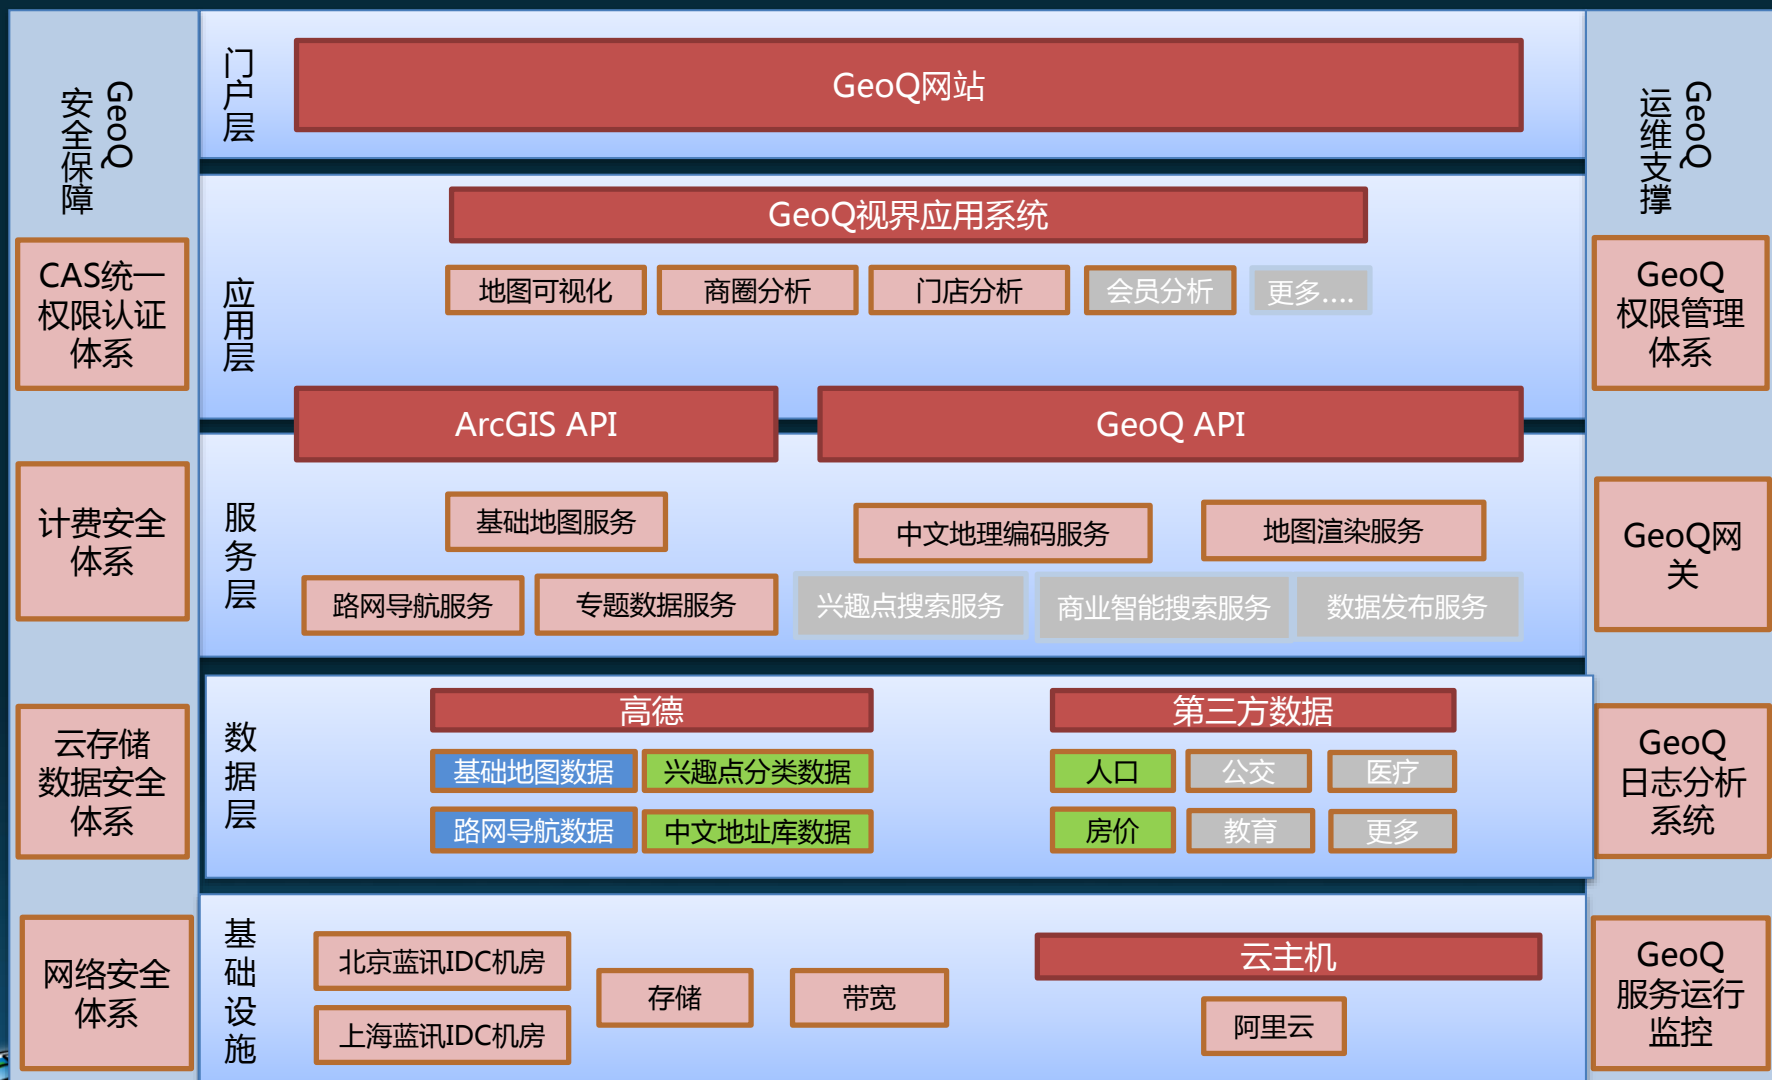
GeoQ安全保障

CAS统一权限认证体系

计费安全体系

云存储数据安全体系

网络安全体系

门户层

GeoQ网站

应用层

GeoQ视界应用系统

地图可视化

商圈分析

门店分析

会员分析

更多....

ArcGIS API

GeoQ API

服务层

基础地图服务

中文地理编码服务

地图渲染服务

路网导航服务

专题数据服务

兴趣点搜索服务

商业智能搜索服务

数据发布服务

数据层

高德

基础地图数据

兴趣点分类数据

路网导航数据

中文地址库数据

第三方数据

人口

公交

医疗

房价

教育

更多

基础设施

北京蓝讯IDC机房

上海蓝讯IDC机房

存储

带宽

云主机

阿里云

GeoQ运维支撑

GeoQ权限管理体系

GeoQ网关

GeoQ日志分析系统

GeoQ服务运行监控